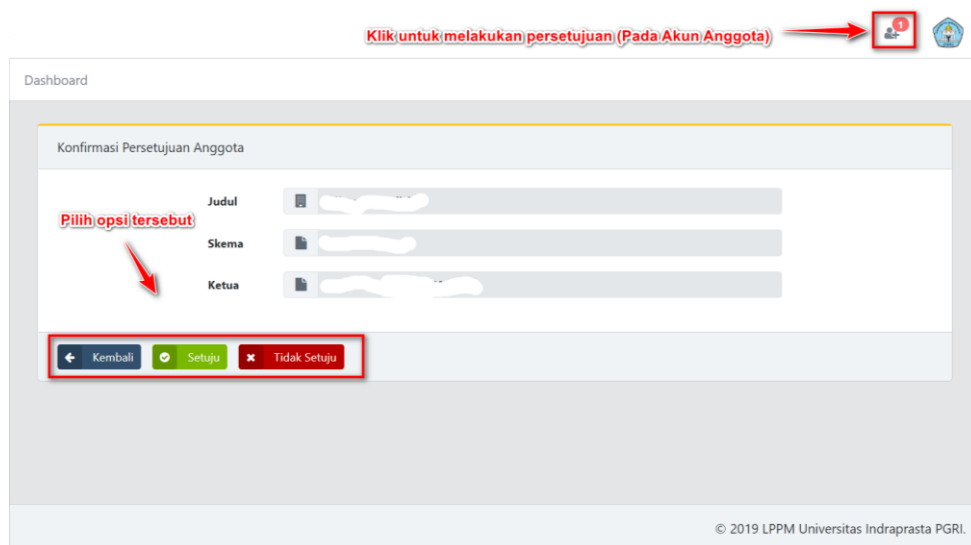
Klik untuk melakukan persetujuan (Pada Akun Anggota)

1

Dashboard

Konfirmasi Persetujuan Anggota

Pilih opsi tersebut

Judul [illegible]

Skema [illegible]

Ketua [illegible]

Kembali

Setuju

Tidak Setuju

© 2019 LPPM Universitas Indraprasta PGRI.